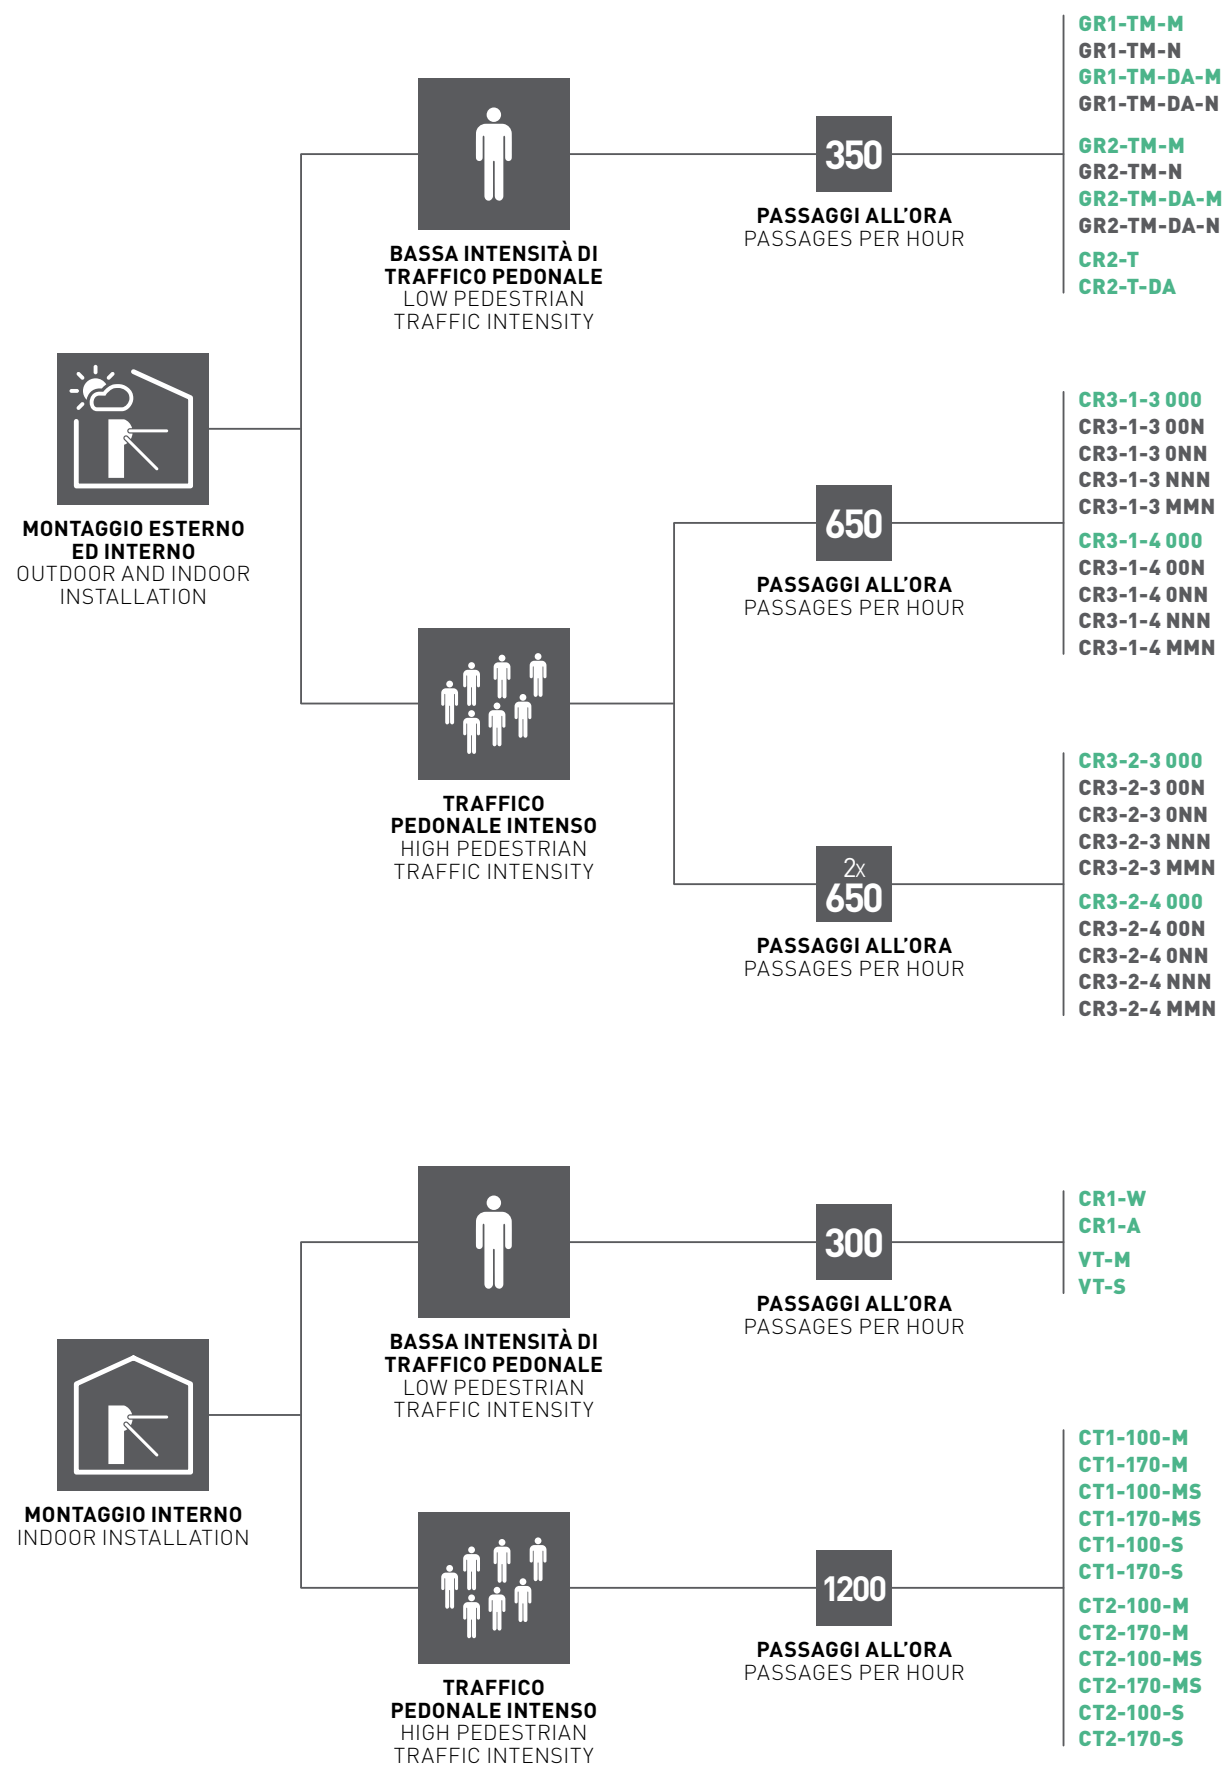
MONTAGGIO ESTERNO ED INTERNO
OUTDOOR AND INDOOR INSTALLATION

BASSA INTENSITÀ DI TRAFFICO PEDONALE
LOW PEDESTRIAN TRAFFIC INTENSITY

350
PASSAGGI ALL'ORA
PASSAGES PER HOUR

GR1-TM-M
GR1-TM-N
GR1-TM-DA-M
GR1-TM-DA-N
GR2-TM-M
GR2-TM-N
GR2-TM-DA-M
GR2-TM-DA-N
CR2-T
CR2-T-DA

TRAFFICO PEDONALE INTENSO
HIGH PEDESTRIAN TRAFFIC INTENSITY

650
PASSAGGI ALL'ORA
PASSAGES PER HOUR

CR3-1-3 000
CR3-1-3 00N
CR3-1-3 0NN
CR3-1-3 NNN
CR3-1-3 MMN
CR3-1-4 000
CR3-1-4 00N
CR3-1-4 0NN
CR3-1-4 NNN
CR3-1-4 MMN

2x
650
PASSAGGI ALL'ORA
PASSAGES PER HOUR

CR3-2-3 000
CR3-2-3 00N
CR3-2-3 0NN
CR3-2-3 NNN
CR3-2-3 MMN
CR3-2-4 000
CR3-2-4 00N
CR3-2-4 0NN
CR3-2-4 NNN
CR3-2-4 MMN

MONTAGGIO INTERNO
INDOOR INSTALLATION

BASSA INTENSITÀ DI TRAFFICO PEDONALE
LOW PEDESTRIAN TRAFFIC INTENSITY

300
PASSAGGI ALL'ORA
PASSAGES PER HOUR

CR1-W
CR1-A
VT-M
VT-S

TRAFFICO PEDONALE INTENSO
HIGH PEDESTRIAN TRAFFIC INTENSITY

1200
PASSAGGI ALL'ORA
PASSAGES PER HOUR

CT1-100-M
CT1-170-M
CT1-100-MS
CT1-170-MS
CT1-100-S
CT1-170-S
CT2-100-M
CT2-170-M
CT2-100-MS
CT2-170-MS
CT2-100-S
CT2-170-S